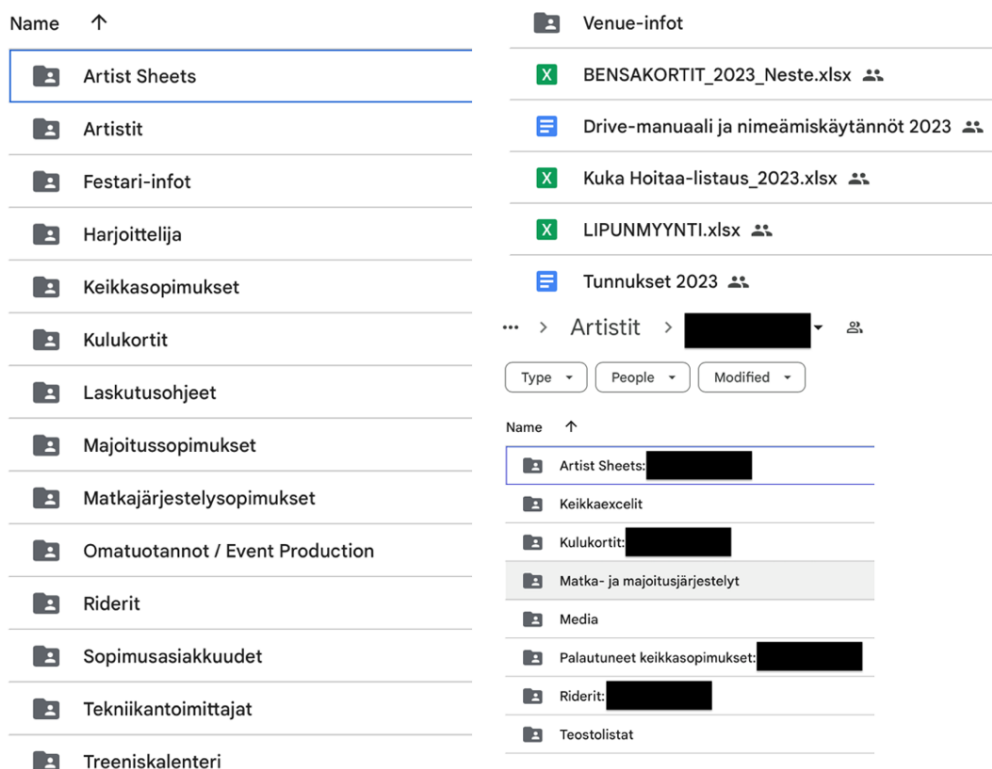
Name ↑

Artist Sheets

Artistit

Festari-infot

Harjoittelija

Keikkasopimukset

Kulukortit

Laskutusohjeet

Majoitussopimukset

Matkajärjestelysopimukset

Omatuotannot / Event Production

Riderit

Sopimusasiakkuudet

Tekniikantoimittajat

Treeniskalenteri

Venue-infot

BENSAKORTIT_2023_Neste.xlsx

Drive-manuaali ja nimeämiskäytännöt 2023

Kuka Hoitaa-listaus_2023.xlsx

LIPUNMYYNTI.xlsx

Tunnukset 2023

... > Artistit > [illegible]

Type People Modified

Name ↑

Artist Sheets: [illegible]

Keikkaexcelit

Kulukortit: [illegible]

Matka- ja majoitusjärjestelyt

Media

Palautuneet keikkasopimukset: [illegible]

Riderit: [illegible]

Teostolistat